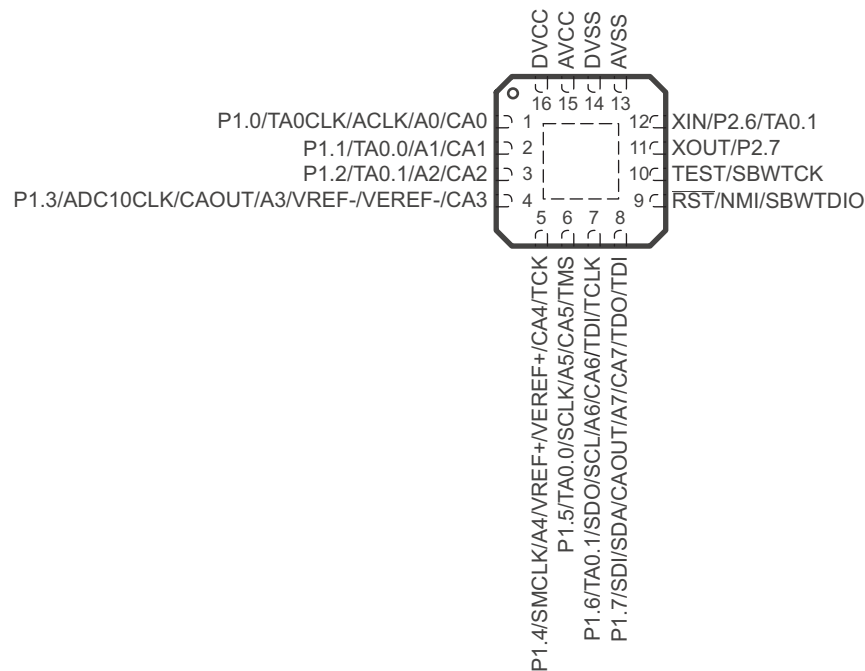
DVCC
AVCC
DVSS
AVSS
16 15 14 13

P1.0/TA0CLK/ACLK/A0/CA0 1
P1.1/TA0.0/A1/CA1 2
P1.2/TA0.1/A2/CA2 3
P1.3/ADC10CLK/CAOUT/A3/VREF-/VEREF-/CA3 4

12 XIN/P2.6/TA0.1
11 XOUT/P2.7
10 TEST/SBWTCK
9 $\overline{RST}$/NMI/SBWTDIO

5 6 7 8
P1.4/SMCLK/A4/VREF+/VEREF+/CA4/TCK
P1.5/TA0.0/SCLK/A5/CA5/TMS
P1.6/TA0.1/SDO/SCL/A6/CA6/TDI/TCLK
P1.7/SDI/SDA/CAOUT/A7/CA7/TDO/TDI